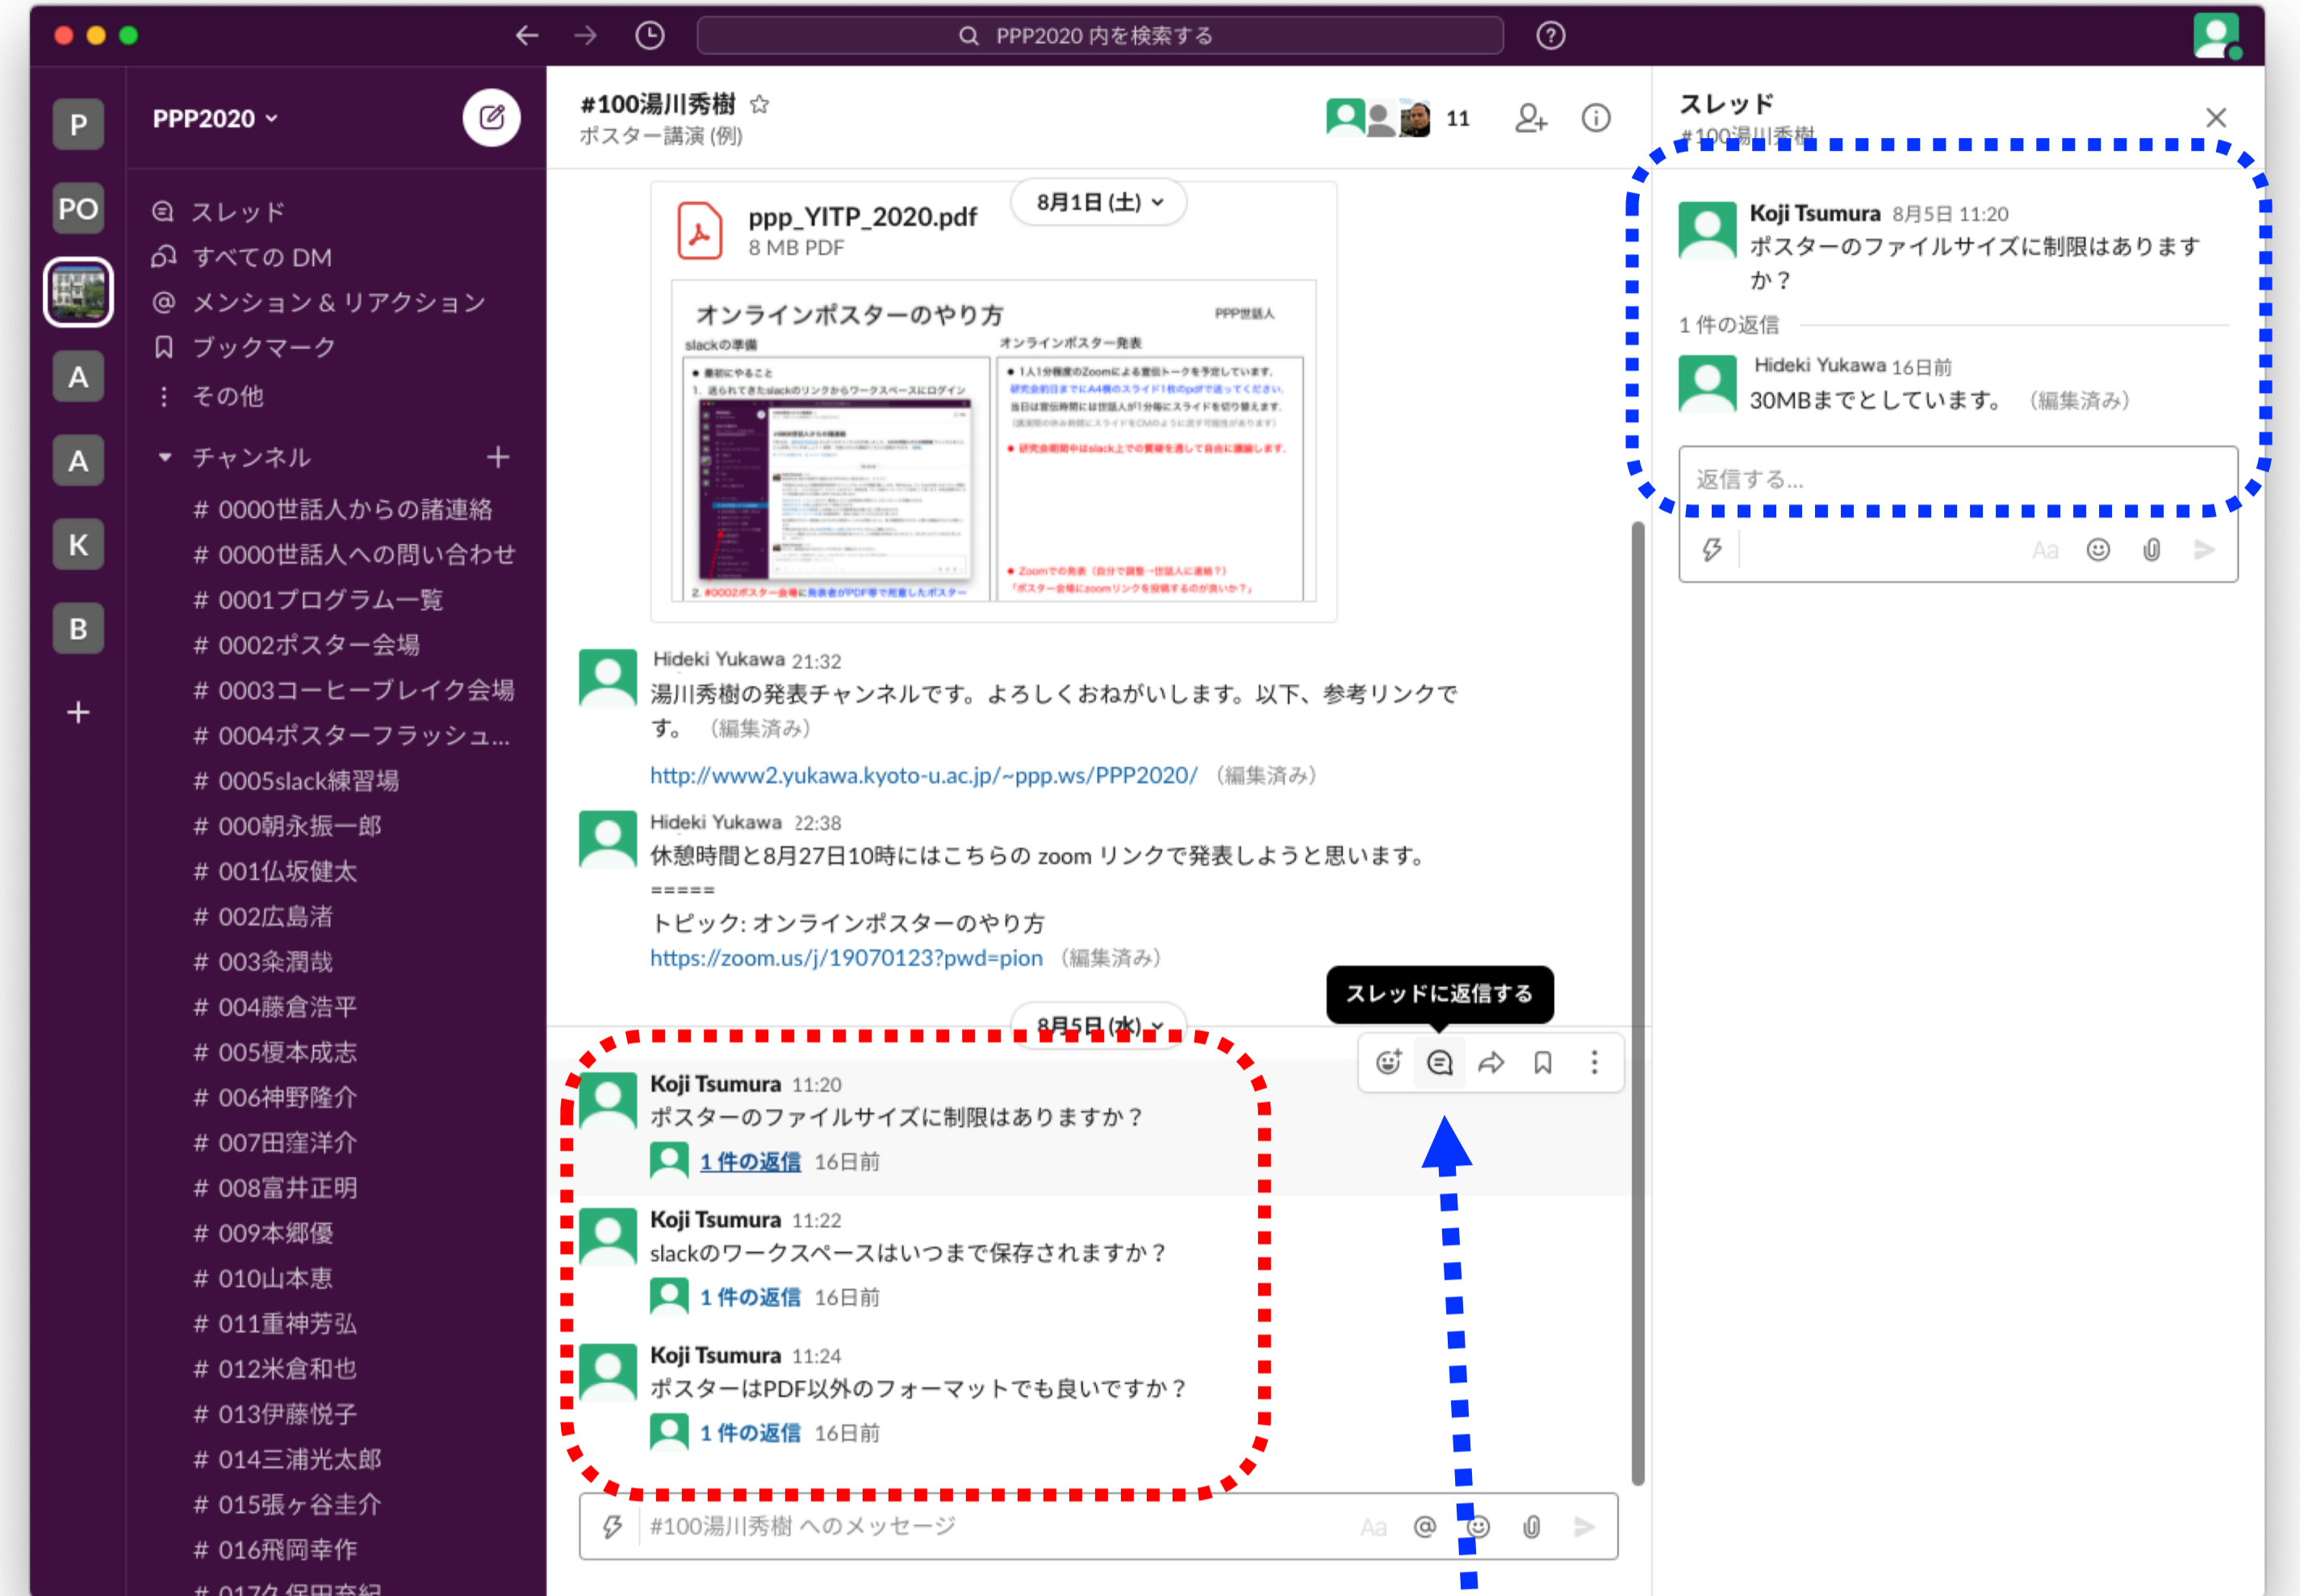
PPP2020 内を検索する

P
PO
A
A
K
B
+

PPP2020

スレッド
すべての DM
メンション & リアクション
ブックマーク
その他

チャンネル

# 0000世話人からの諸連絡
# 0000世話人への問い合わせ
# 0001プログラム一覧
# 0002ポスター会場
# 0003コーヒーブレイク会場
# 0004ポスターフラッシュ...
# 0005slack練習場
# 000朝永振一郎
# 001仏坂健太
# 002広島渚
# 003粂潤哉
# 004藤倉浩平
# 005榎本成志
# 006神野隆介
# 007田窪洋介
# 008富井正明
# 009本郷優
# 010山本恵
# 011重神芳弘
# 012米倉和也
# 013伊藤悦子
# 014三浦光太郎
# 015張ヶ谷圭介
# 016飛岡幸作
# 017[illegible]

#100湯川秀樹
ポスター講演 (例)
11

ppp_YITP_2020.pdf
8 MB PDF
8月1日 (土)

オンラインポスターのやり方
PPP世話人
slackの準備
オンラインポスター発表
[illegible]

Hideki Yukawa 21:32
湯川秀樹の発表チャンネルです。よろしくおねがいします。以下、参考リンクです。 (編集済み)
http://www2.yukawa.kyoto-u.ac.jp/~ppp.ws/PPP2020/ (編集済み)

Hideki Yukawa 22:38
休憩時間と8月27日10時にはこちらの zoom リンクで発表しようと思います。
=====
トピック: オンラインポスターのやり方
https://zoom.us/j/19070123?pwd=pion (編集済み)

スレッドに返信する
8月5日 (水)

Koji Tsumura 11:20
ポスターのファイルサイズに制限はありますか？
1 件の返信 16日前

Koji Tsumura 11:22
slackのワークスペースはいつまで保存されますか？
1 件の返信 16日前

Koji Tsumura 11:24
ポスターはPDF以外のフォーマットでも良いですか？
1 件の返信 16日前

#100湯川秀樹 へのメッセージ

スレッド
#100湯川秀樹

Koji Tsumura 8月5日 11:20
ポスターのファイルサイズに制限はありますか？
1 件の返信
Hideki Yukawa 16日前
30MBまでとしています。 (編集済み)
返信する...